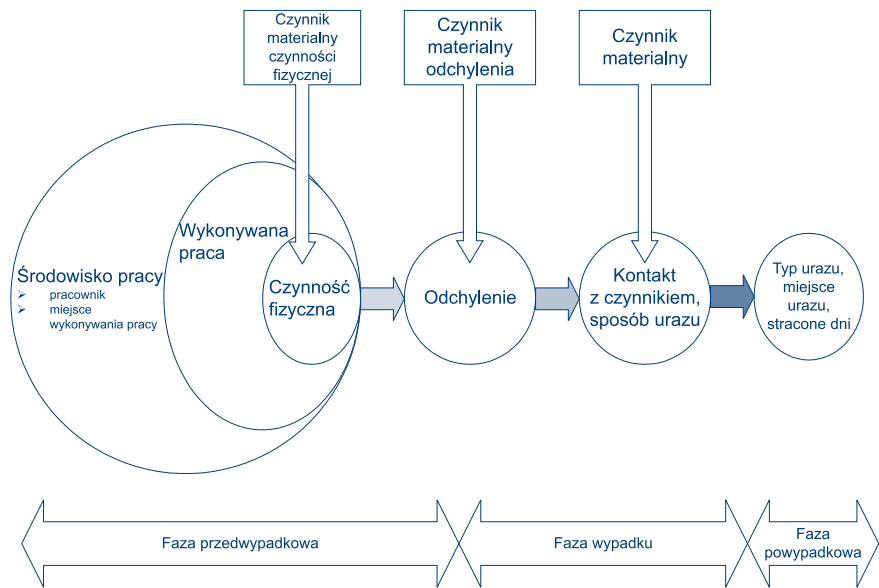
Czynnik materialny czynności fizycznej

Czynnik materialny odchylenia

Czynnik materialny

Środowisko pracy
➢ pracownik
➢ miejsce wykonywania pracy

Wykonywana praca

Czynność fizyczna

Odchylenie

Kontakt z czynnikiem, sposób urazu

Typ urazu, miejsce urazu, stracone dni

Faza przedwypadkowa

Faza wypadku

Faza powypadkowa